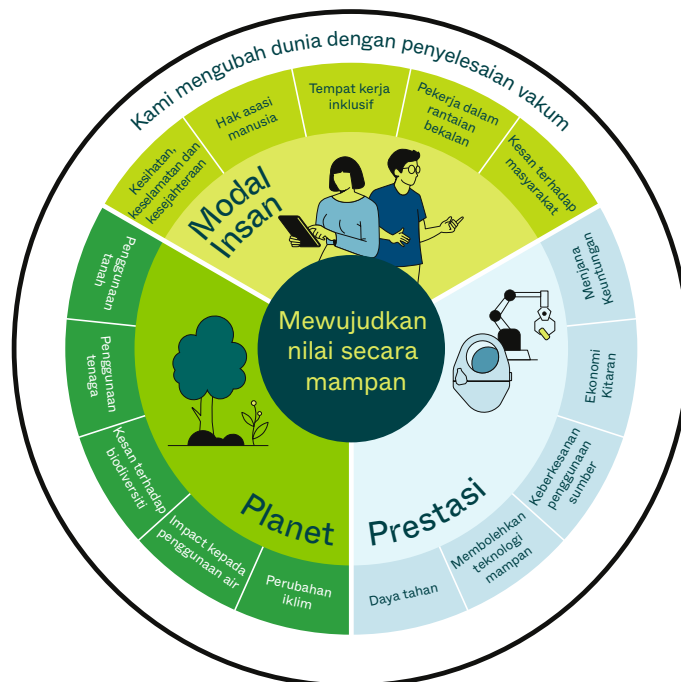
Kami mengubah dunia dengan penyelesaian vakum

Kesihatan, keselamatan dan kesejahteraan

Hak asasi manusia

Tempat kerja inklusif

Pekerja dalam rantaian bekalan

Kesan terhadap masyarakat

Modal Insan

Mewujudkan nilai secara mampan

Penggunaan tanah

Penggunaan tenaga

Kesan terhadap biodiversiti

Impact kepada penggunaan air

Perubahan iklim

Planet

Menjana Keuntungan

Ekonomi Kitaran

Keberkesanan penggunaan sumber

Membolehkan teknologi mampan

Daya tahan

Prestasi